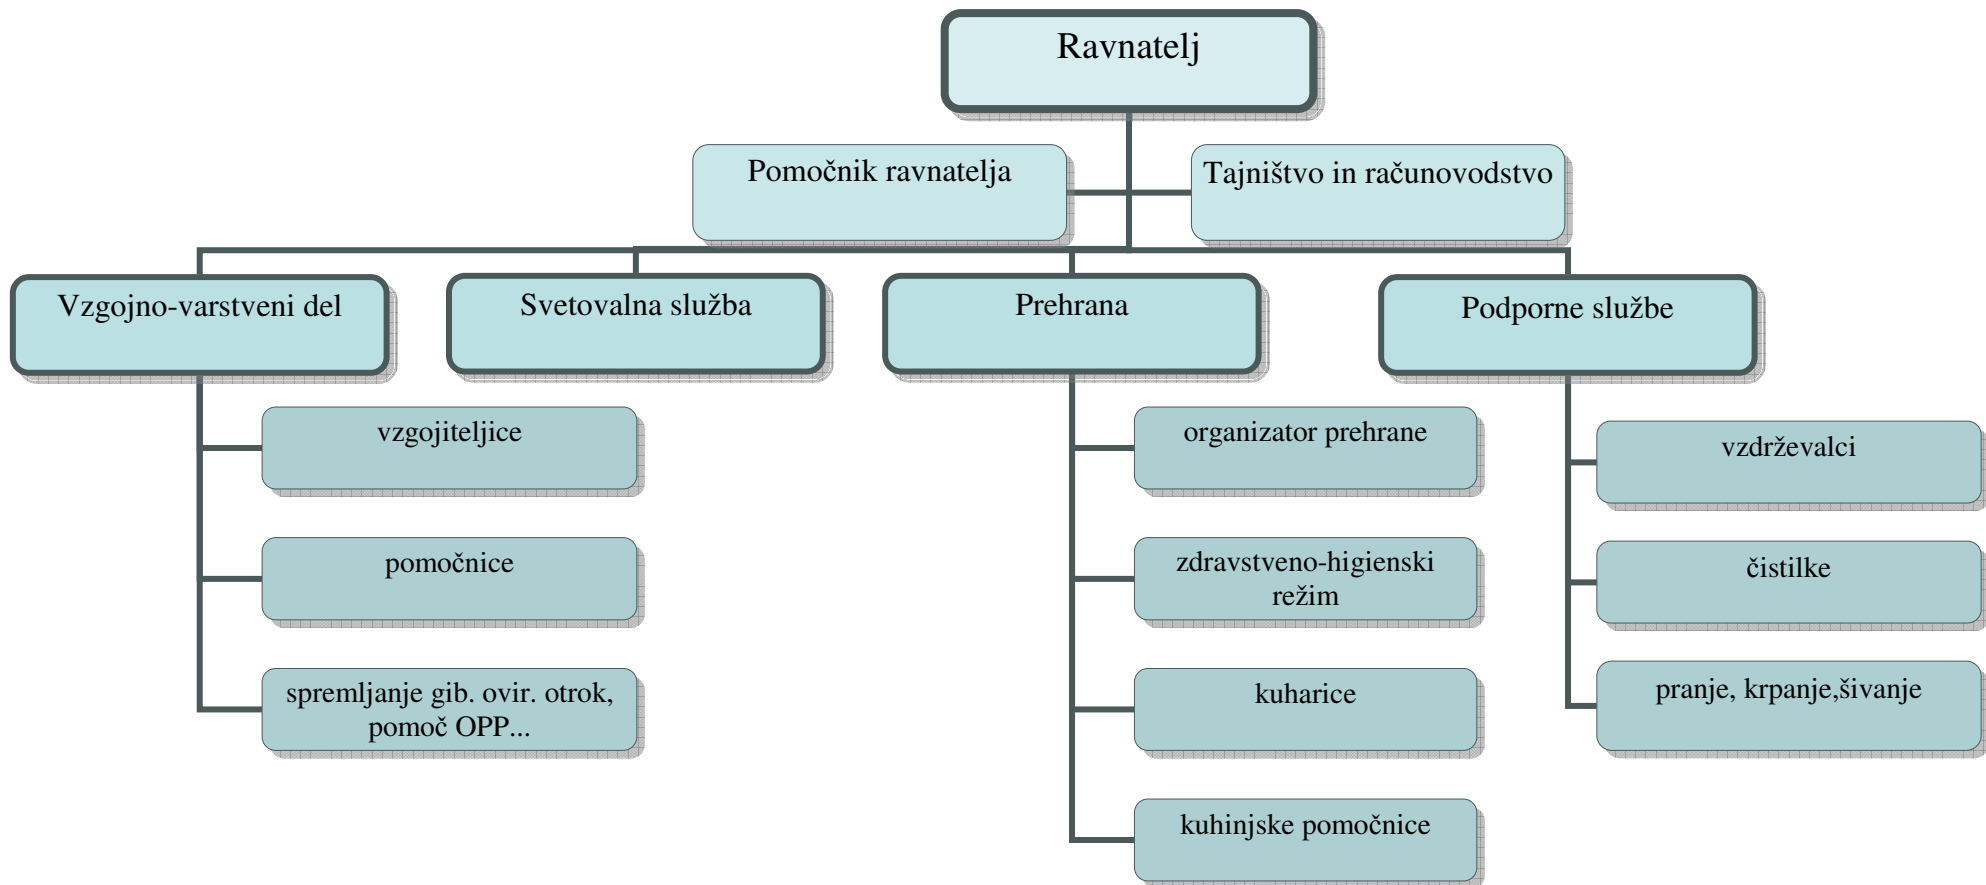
Ravnatelj

Pomočnik ravnatelja

Tajništvo in računovodstvo

Vzgojno-varstveni del

Svetovalna služba

Prehrana

Podporne službe

vzgojiteljice

pomočnice

spremljanje gib. ovir. otrok, pomoč OPP...

organizator prehrane

zdravstveno-higienski režim

kuharice

kuhinjske pomočnice

vzdrževalci

čistilke

pranje, krpanje,šivanje